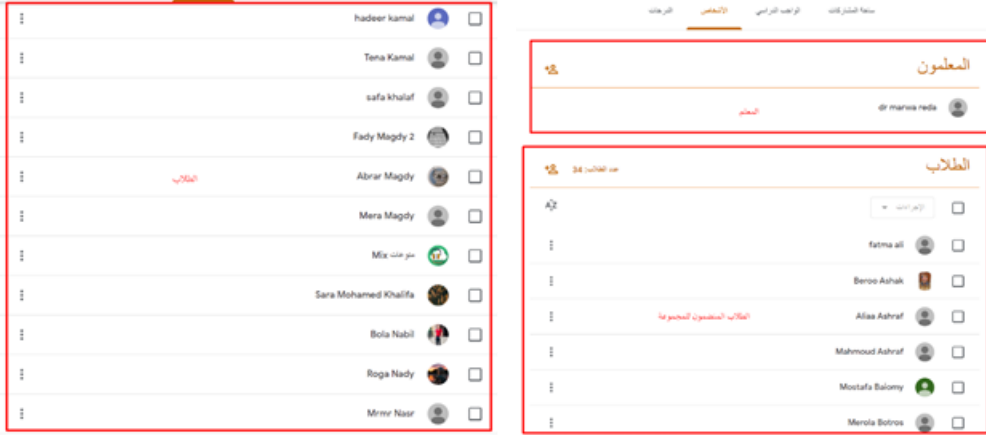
hadeer kamal

Tena Kamal

safa khalaf

Fady Magdy 2

Abrar Magdy

الطلاب

Mera Magdy

Mix متوحات

Sara Mohamed Khalifa

Bola Nabil

Roga Nady

Mrmr Nasr

ساحة المشاركات　الواجب الدراسي　الأشخاص　الدرجات

المعلمون

dr marwa reda

المعلم

الطلاب

عدد الطلاب: 34

الإجراءات

fatma ali

Beroo Ashak

Aliaa Ashraf

الطلاب المنضمون للمجموعة

Mahmoud Ashraf

Mostafa Balomy

Merola Botros